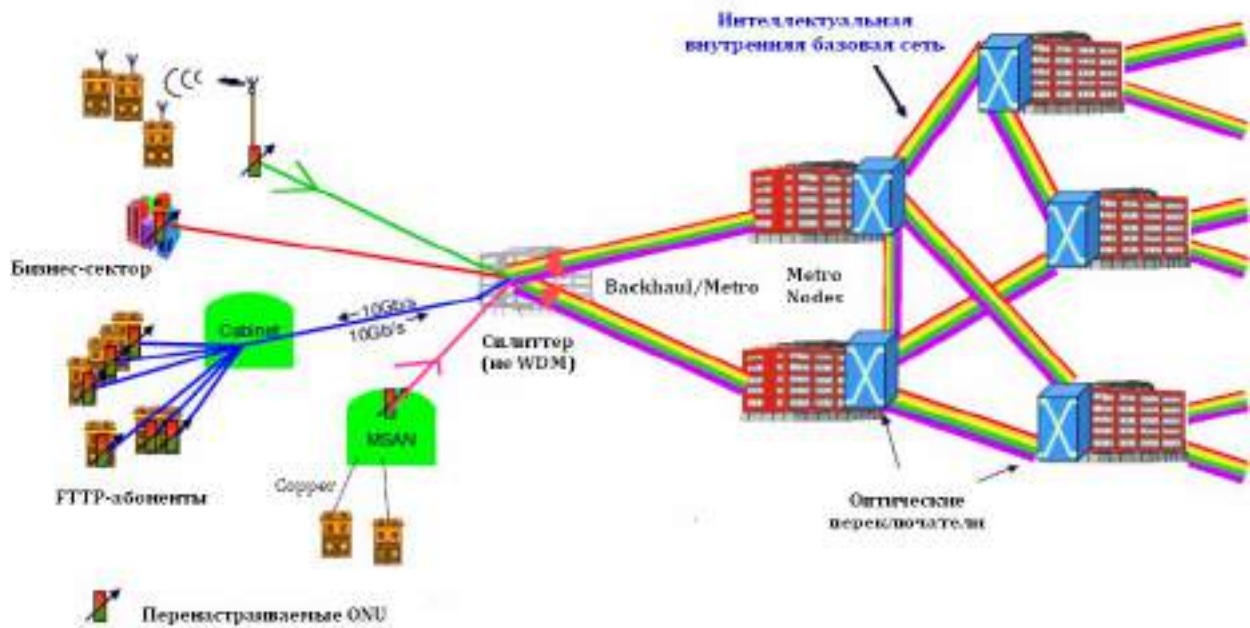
Интеллектуальная внутренняя базовая сеть

Бизнес-сектор

Cabinet

←10Gb/s

10Gb/s

Сплиттер (не WDM)

Backhaul/Metro

Metro Nodes

MSAN

Copper

FTTP-абоненты

Оптические переключатели

Перенастраиваемые ONU